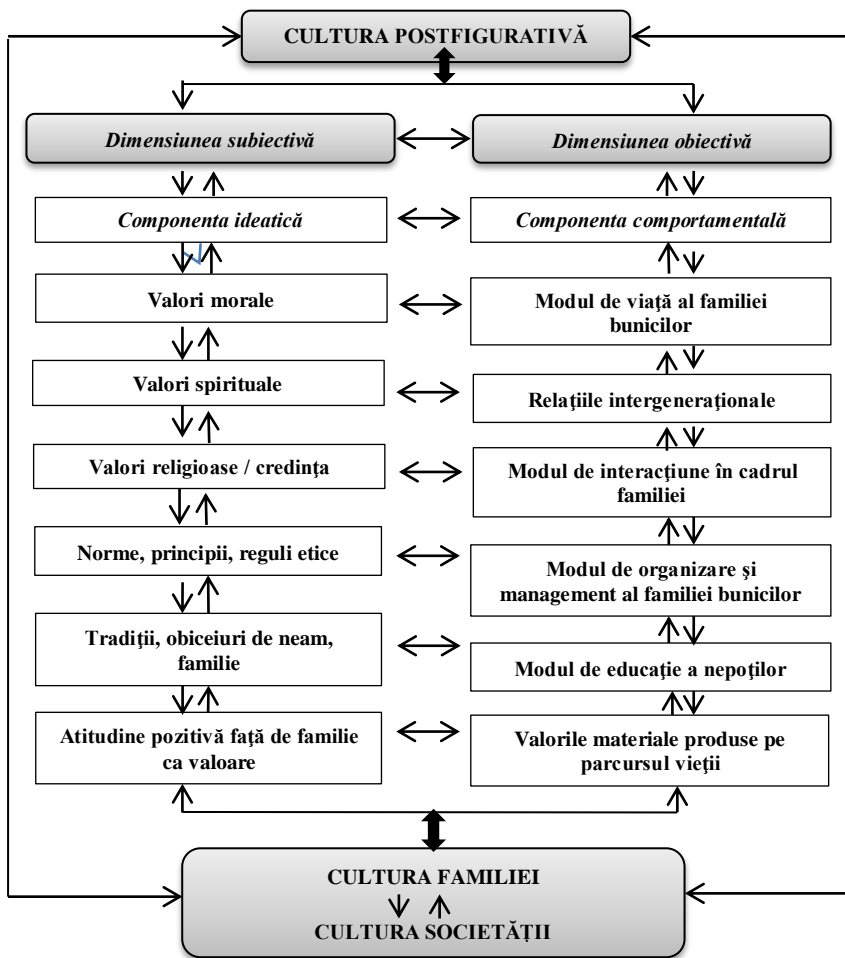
CULTURA POSTFIGURATIVĂ

*Dimensiunea subiectivă*

*Dimensiunea obiectivă*

*Componenta ideatică*

*Componenta comportamentală*

Valori morale

Modul de viaţă al familiei bunicilor

Valori spirituale

Relaţiile intergeneraţionale

Valori religioase / credinţa

Modul de interacţiune în cadrul familiei

Norme, principii, reguli etice

Modul de organizare şi management al familiei bunicilor

Tradiţii, obiceiuri de neam, familie

Modul de educaţie a nepoţilor

Atitudine pozitivă faţă de familie ca valoare

Valorile materiale produse pe parcursul vieţii

CULTURA FAMILIEI

CULTURA SOCIETĂŢII